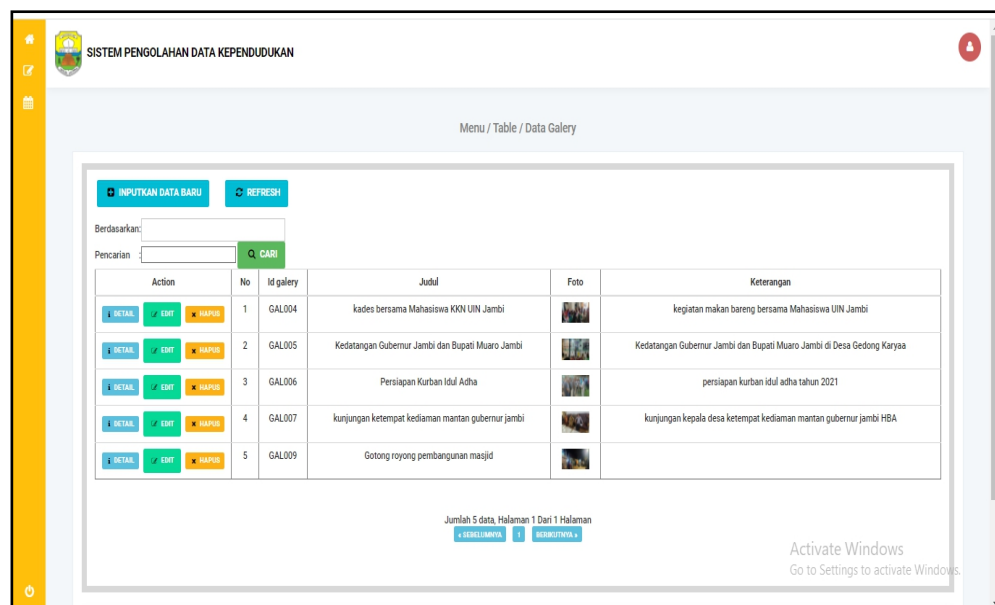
SISTEM PENGOLAHAN DATA KEPENDUDUKAN

Menu / Table / Data Galery

INPUTKAN DATA BARU REFRESH

Berdasarkan:

Pencarian : CARI

| Action | No | Id galery | Judul | Foto | Keterangan |
|---|---|---|---|---|---|
| DETAIL EDIT HAPUS | 1 | GAL004 | kades bersama Mahasiswa KKN UIN Jambi | | kegiatan makan bareng bersama Mahasiswa UIN Jambi |
| DETAIL EDIT HAPUS | 2 | GAL005 | Kedatangan Gubernur Jambi dan Bupati Muaro Jambi | | Kedatangan Gubernur Jambi dan Bupati Muaro Jambi di Desa Gedong Karyaa |
| DETAIL EDIT HAPUS | 3 | GAL006 | Persiapan Kurban Idul Adha | | persiapan kurban idul adha tahun 2021 |
| DETAIL EDIT HAPUS | 4 | GAL007 | kunjungan ketempat kediaman mantan gubernur jambi | | kunjungan kepala desa ketempat kediaman mantan gubernur jambi HBA |
| DETAIL EDIT HAPUS | 5 | GAL009 | Gotong royong pembangunan masjid | | |

Jumlah 5 data, Halaman 1 Dari 1 Halaman
« SEBELUMNYA 1 BERIKUTNYA »

Activate Windows
Go to Settings to activate Windows.